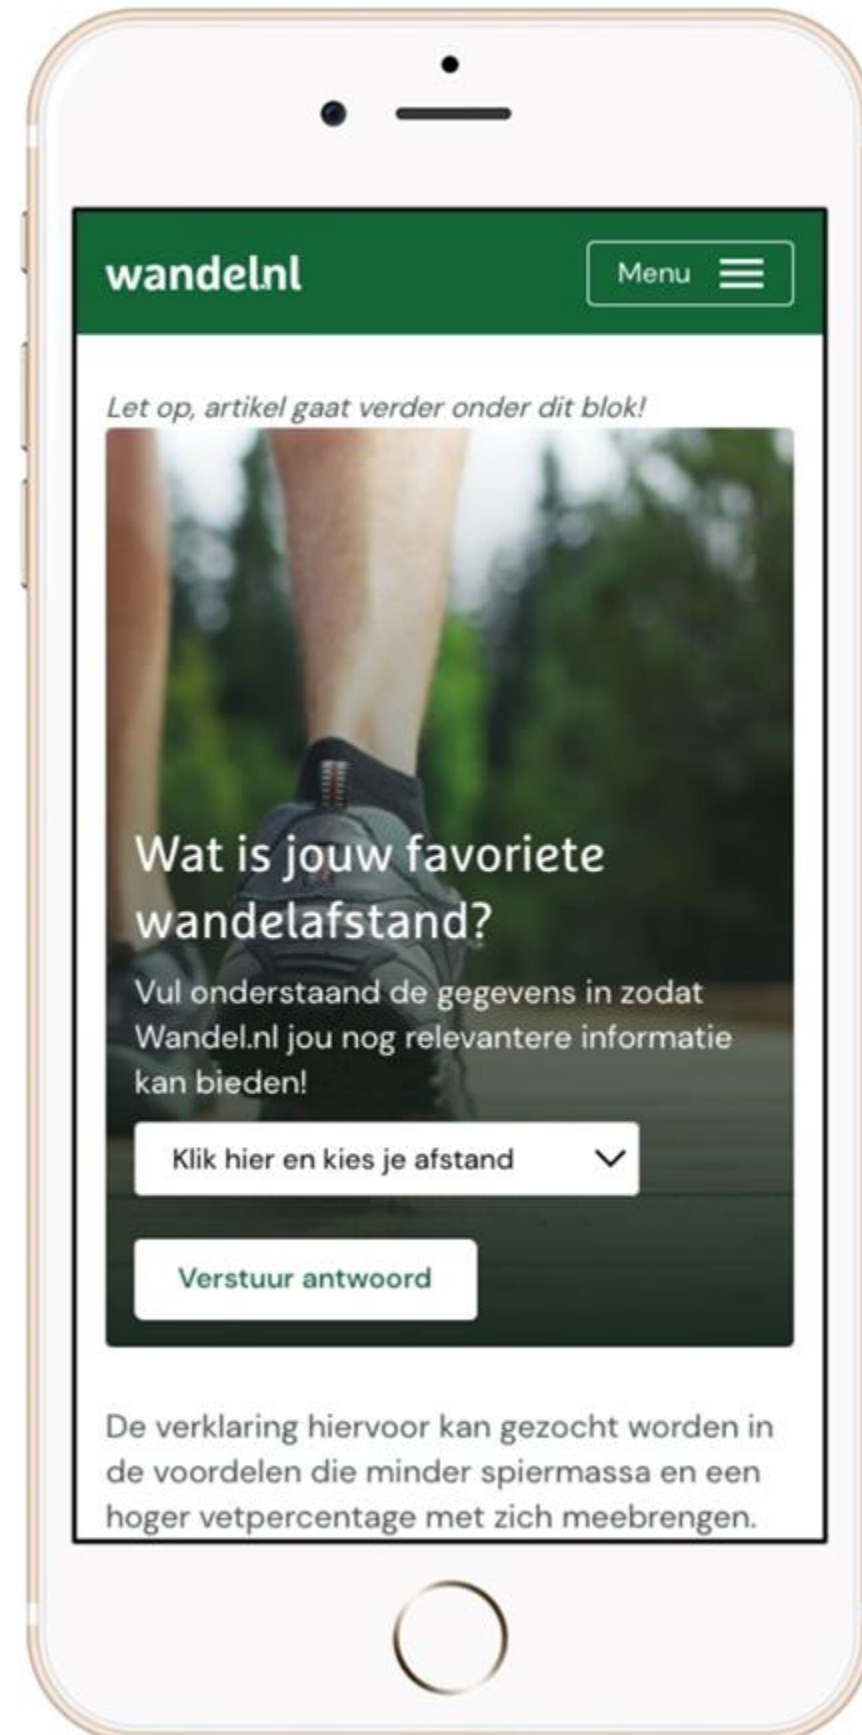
wandelnl

Menu

Let op, artikel gaat verder onder dit blok!

Wat is jouw favoriete wandelafstand?

Vul onderstaand de gegevens in zodat Wandel.nl jou nog relevantere informatie kan bieden!

Klik hier en kies je afstand

Verstuur antwoord

De verklaring hiervoor kan gezocht worden in de voordelen die minder spiermassa en een hoger vetpercentage met zich meebrengen.